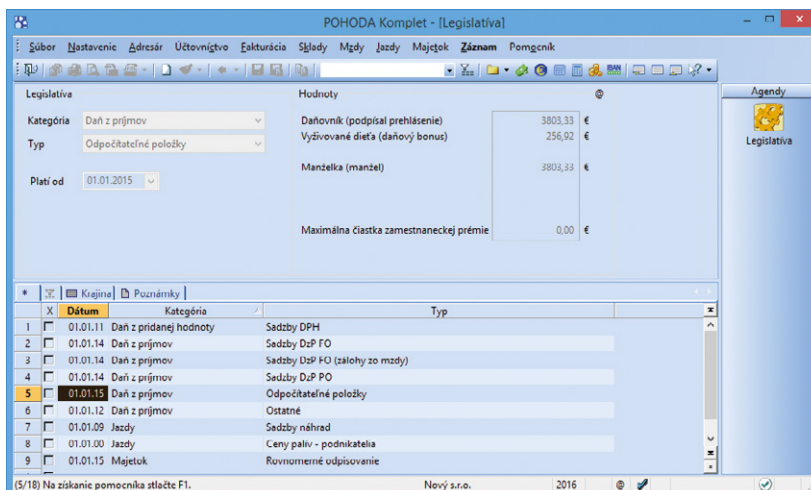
POHODA Komplet - [Legislatíva]

Súbor Nastavenie Adresár Účtovníctvo Fakturácia Sklady Mzdy Jazdy Majetok Záznam Pomocník

Legislatíva

Kategória Daň z príjmov

Typ Odpočítateľné položky

Platí od 01.01.2015

Hodnoty

Daňovník (podpísal prehlásenie) 3803,33 €

Vyživované dieťa (daňový bonus) 256,92 €

Manželka (manžel) 3803,33 €

Maximálna čiastka zamestnaneckej prémie 0,00 €

Agendy

Legislatíva

Krajina | Poznámky

| | X | Dátum | Kategória | Typ |
|---|---|---|---|---|
| 1 | | 01.01.11 | Daň z pridanej hodnoty | Sadzby DPH |
| 2 | | 01.01.14 | Daň z príjmov | Sadzby DzP FO |
| 3 | | 01.01.14 | Daň z príjmov | Sadzby DzP FO (zálohy zo mzdy) |
| 4 | | 01.01.14 | Daň z príjmov | Sadzby DzP PO |
| 5 | | 01.01.15 | Daň z príjmov | Odpočítateľné položky |
| 6 | | 01.01.12 | Daň z príjmov | Ostatné |
| 7 | | 01.01.09 | Jazdy | Sadzby náhrad |
| 8 | | 01.01.00 | Jazdy | Ceny palív - podnikatelia |
| 9 | | 01.01.15 | Majetok | Rovnomerné odpisovanie |

(5/18) Na získanie pomocníka stlačte F1. Nový s.r.o. 2016